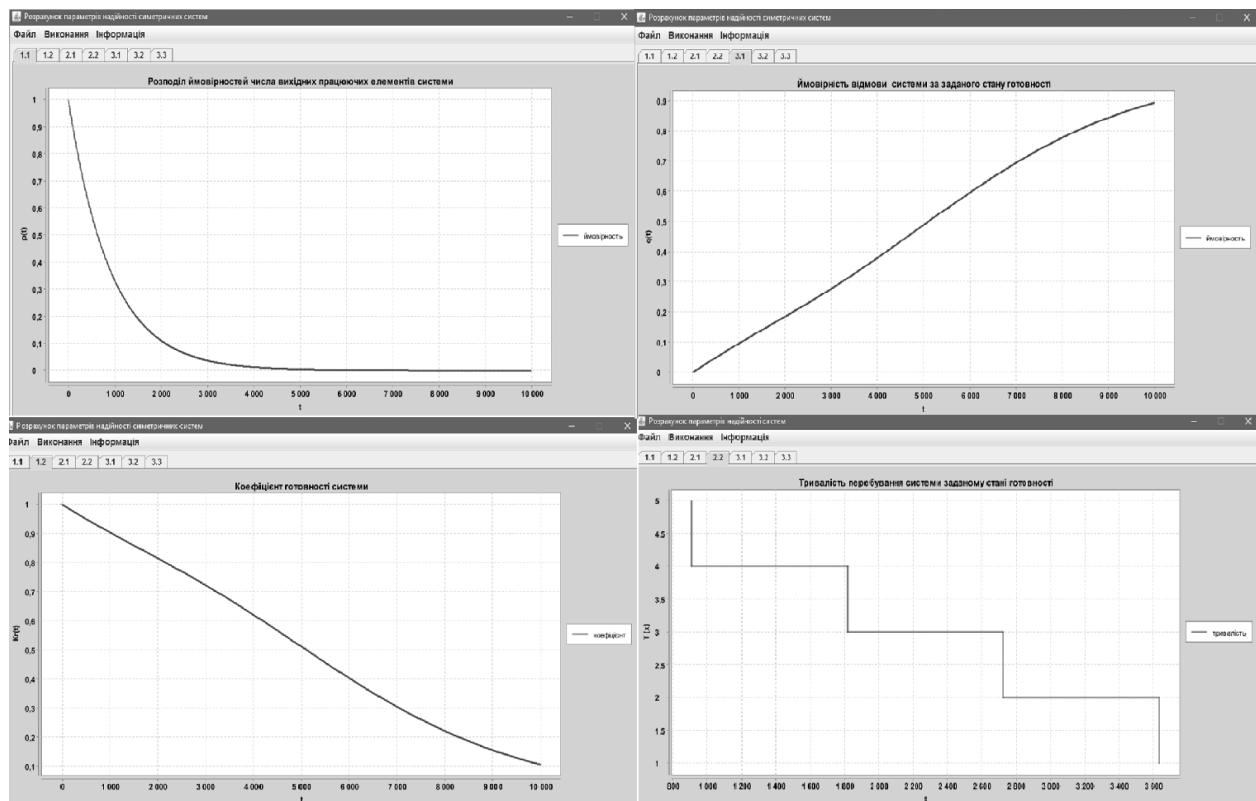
Розрахунок параметрів надійності симетричних систем
Файл Виконання Інформація
1.1 1.2 2.1 2.2 3.1 3.2 3.3
Розподіл ймовірностей числа вихідних працюючих елементів системи
p(t)
1
0,9
0,8
0,7
0,6
0,5
0,4
0,3
0,2
0,1
0
0 1 000 2 000 3 000 4 000 5 000 6 000 7 000 8 000 9 000 10 000
t
ймовірність

Розрахунок параметрів надійності симетричних систем
Файл Виконання Інформація
1.1 1.2 2.1 2.2 3.1 3.2 3.3
Ймовірність відмови системи за заданого стану готовності
q(t)
0,9
0,8
0,7
0,6
0,5
0,4
0,3
0,2
0,1
0
0 1 000 2 000 3 000 4 000 5 000 6 000 7 000 8 000 9 000 10 000
t
ймовірність

Розрахунок параметрів надійності симетричних систем
Файл Виконання Інформація
1.1 1.2 2.1 2.2 3.1 3.2 3.3
Коефіцієнт готовності системи
kr(t)
1
0,9
0,8
0,7
0,6
0,5
0,4
0,3
0,2
0,1
0 1 000 2 000 3 000 4 000 5 000 6 000 7 000 8 000 9 000 10 000
t
коефіцієнт

Розрахунок параметрів надійності систем
Файл Виконання Інформація
1.1 1.2 2.1 2.2 3.1 3.2 3.3
Тривалість перебування системи заданому стані готовності
T(x)
5
4,5
4
3,5
3
2,5
2
1,5
1
800 1 000 1 200 1 400 1 600 1 800 2 000 2 200 2 400 2 600 2 800 3 000 3 200 3 400 3 600
t
тривалість